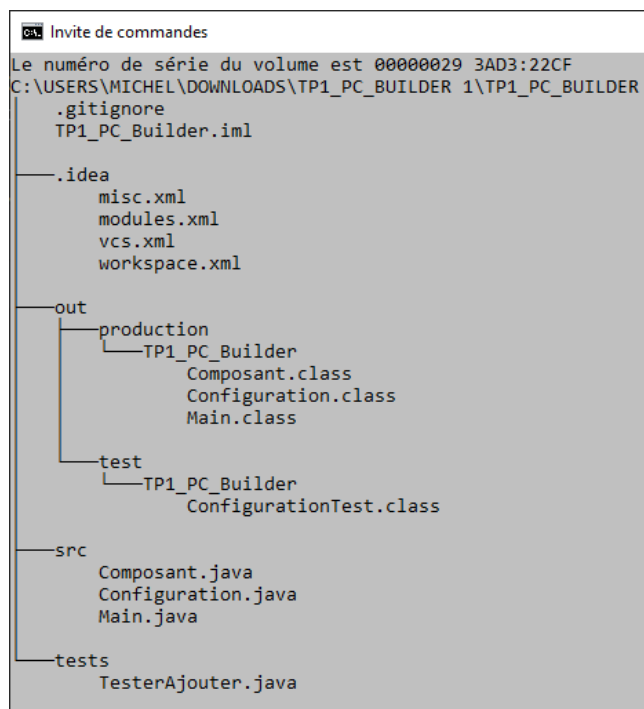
Invite de commandes

Le numéro de série du volume est 00000029 3AD3:22CF
C:\USERS\MICHEL\DOWNLOADS\TP1_PC_BUILDER 1\TP1_PC_BUILDER
│   .gitignore
│   TP1_PC_Builder.iml
│
├───.idea
│       misc.xml
│       modules.xml
│       vcs.xml
│       workspace.xml
│
├───out
│   ├───production
│   │   └───TP1_PC_Builder
│   │           Composant.class
│   │           Configuration.class
│   │           Main.class
│   │
│   └───test
│       └───TP1_PC_Builder
│               ConfigurationTest.class
│
├───src
│       Composant.java
│       Configuration.java
│       Main.java
│
└───tests
        TesterAjouter.java